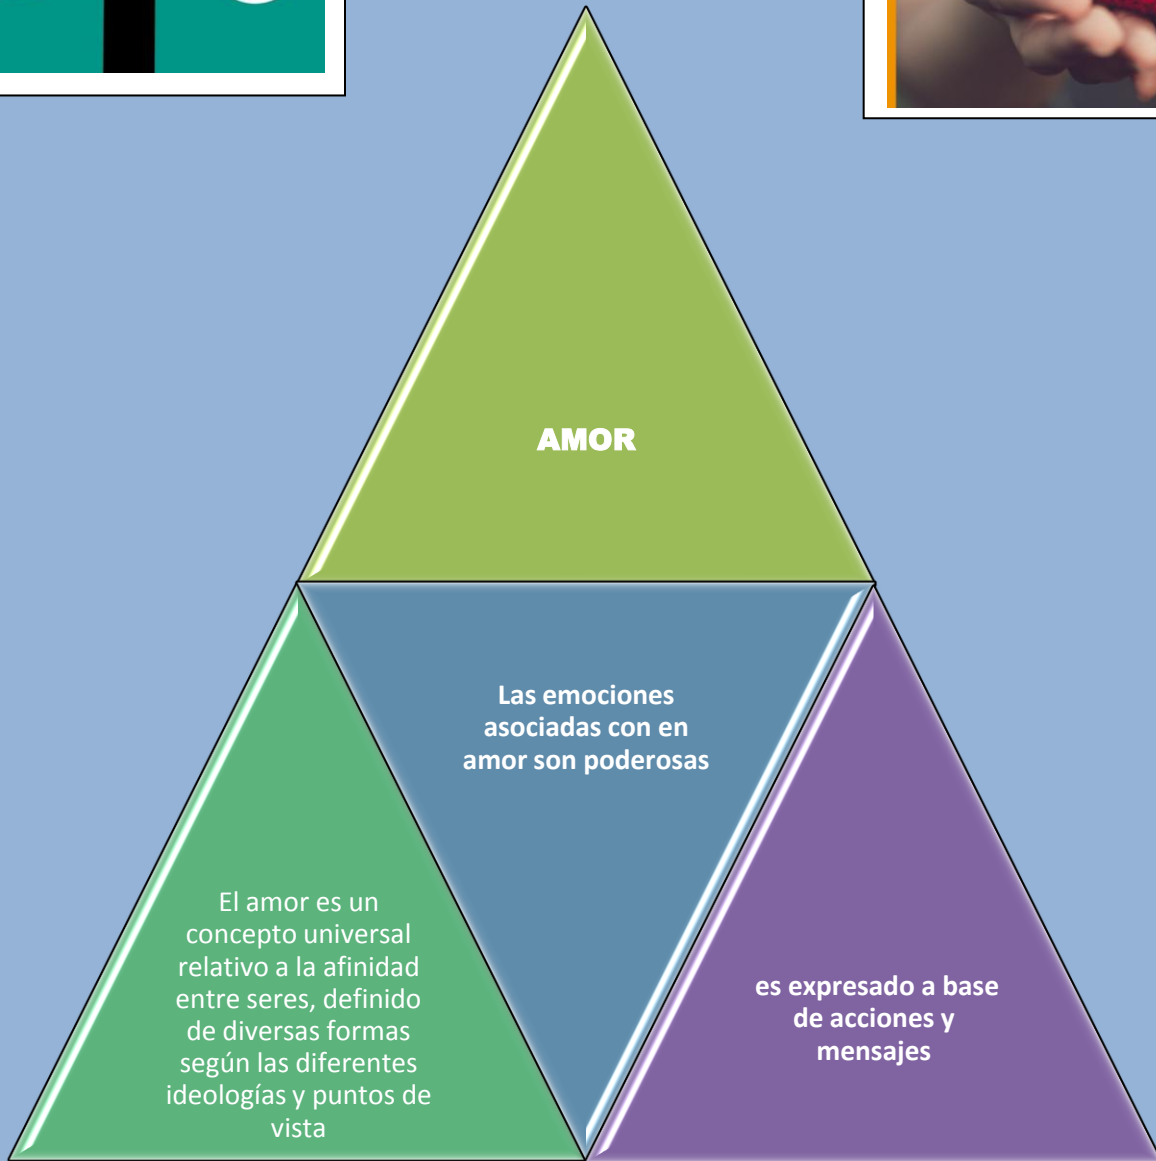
AMOR

Las emociones asociadas con en amor son poderosas

El amor es un concepto universal relativo a la afinidad entre seres, definido de diversas formas según las diferentes ideologías y puntos de vista

es expresado a base de acciones y mensajes